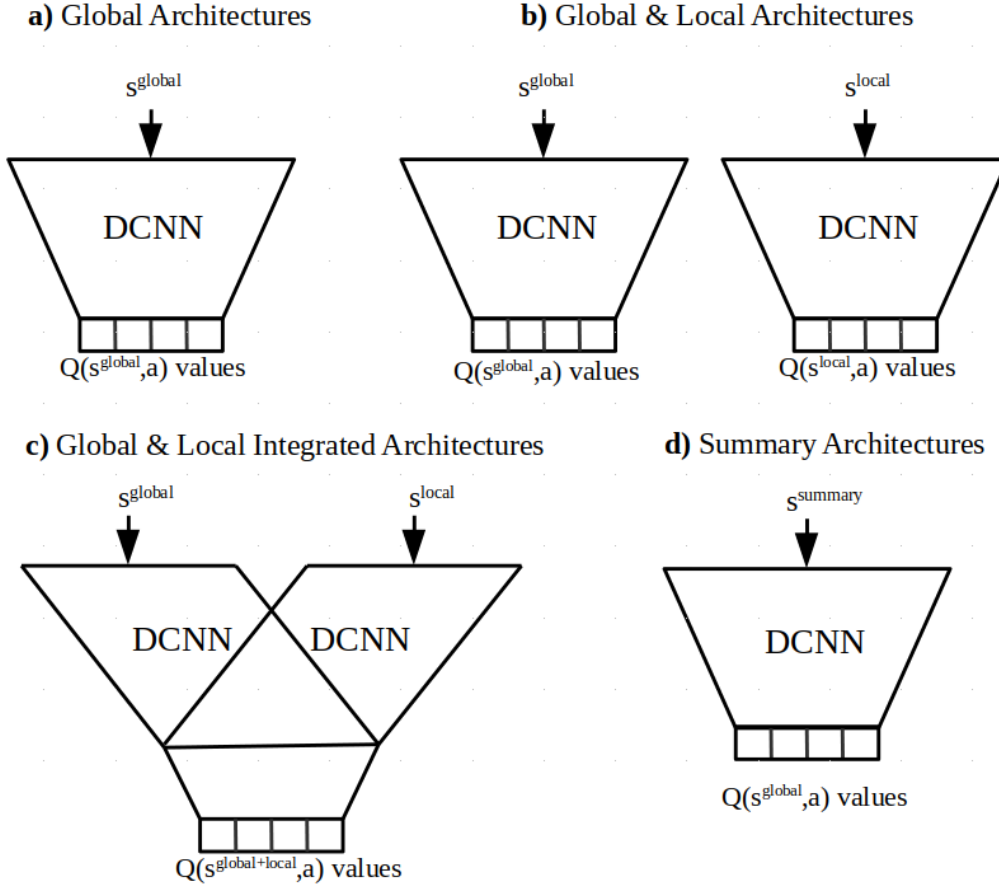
**a)** Global Architectures

$s^{global}$

DCNN

Q($s^{global}$,a) values

**b)** Global & Local Architectures

$s^{global}$

DCNN

Q($s^{global}$,a) values

$s^{local}$

DCNN

Q($s^{local}$,a) values

**c)** Global & Local Integrated Architectures

$s^{global}$

$s^{local}$

DCNN

DCNN

Q($s^{global+local}$,a) values

**d)** Summary Architectures

$s^{summary}$

DCNN

Q($s^{global}$,a) values